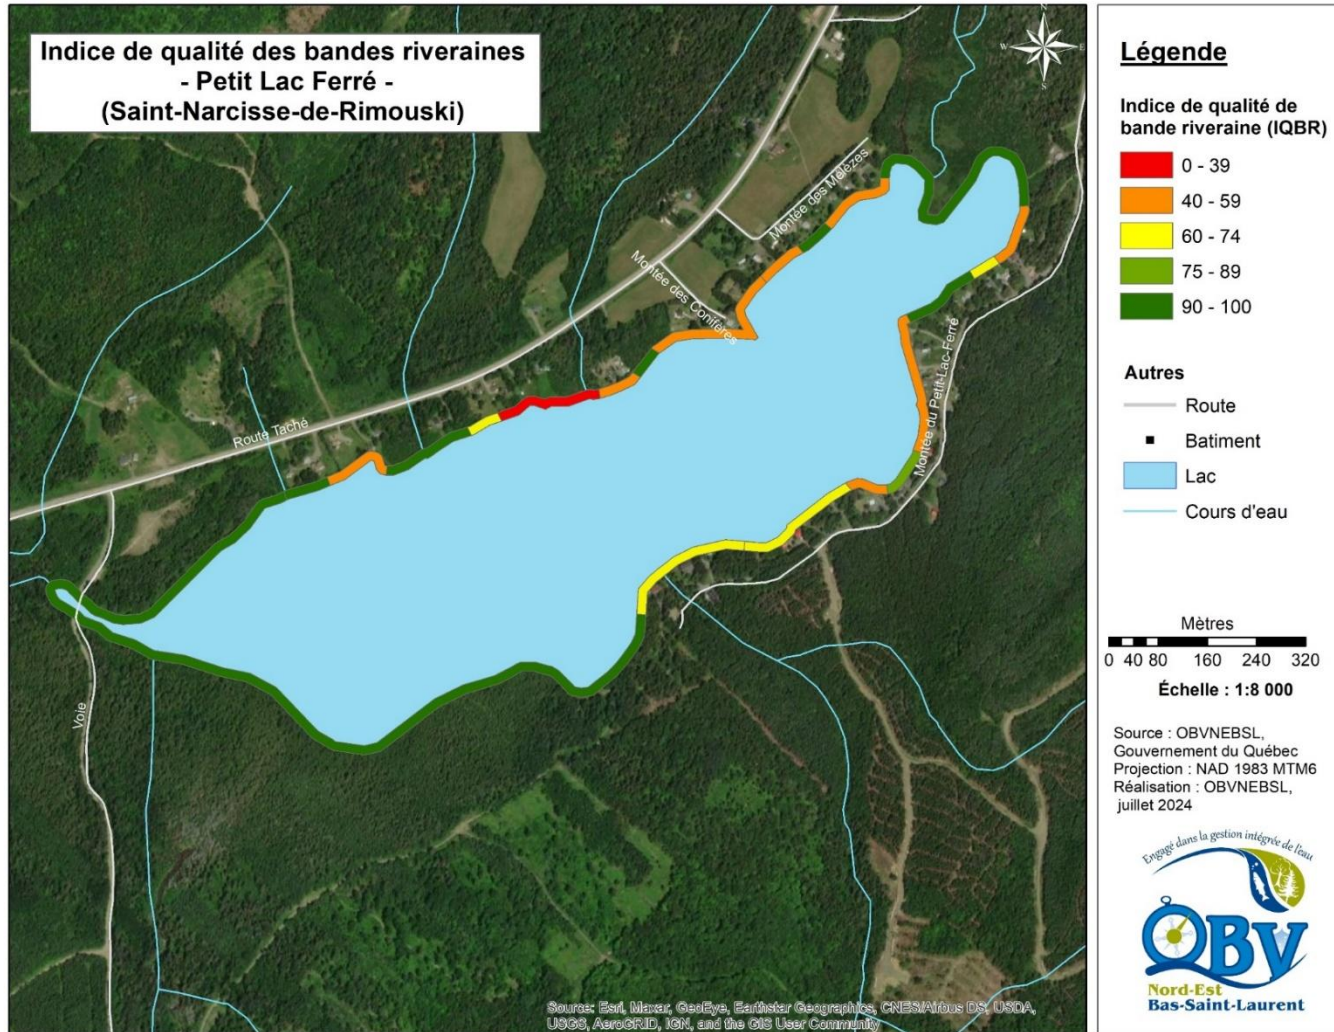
Indice de qualité des bandes riveraines
- Petit Lac Ferré -
(Saint-Narcisse-de-Rimouski)

N
W
E
S

Montée des Mélèzes
Montée des Conifères
Route Taché
Montée du Petit-Lac-Ferré
Voie

Légende

Indice de qualité de bande riveraine (IQBR)

0 - 39
40 - 59
60 - 74
75 - 89
90 - 100

Autres

Route
Batiment
Lac
Cours d'eau

Mètres
0 40 80 160 240 320
Échelle : 1:8 000

Source : OBVNEBSL, Gouvernement du Québec
Projection : NAD 1983 MTM6
Réalisation : OBVNEBSL, juillet 2024

Engagé dans la gestion intégrée de l'eau
OBV
Nord-Est
Bas-Saint-Laurent

Source: Esri, Maxar, GeoEye, Earthstar Geographics, CNES/Airbus DS, USDA, USGS, AeroGRID, IGN, and the GIS User Community